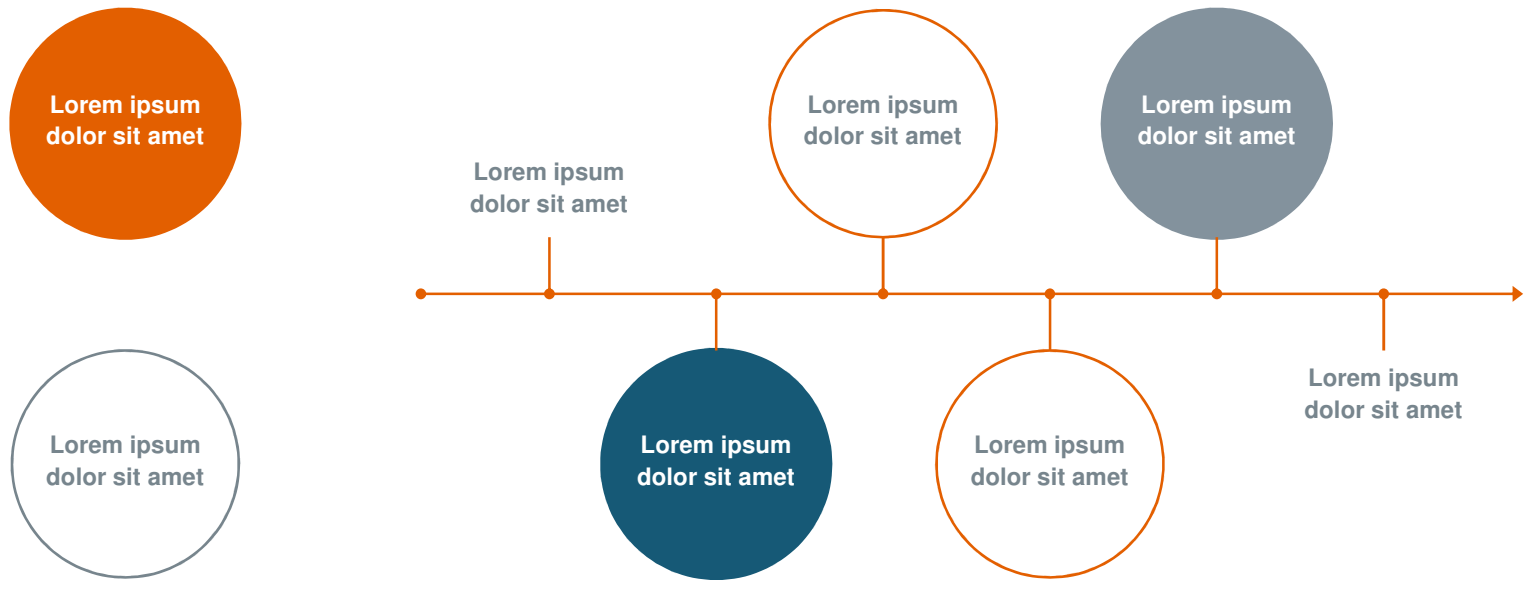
Lorem ipsum dolor sit amet

Lorem ipsum dolor sit amet

Lorem ipsum dolor sit amet

Lorem ipsum dolor sit amet

Lorem ipsum dolor sit amet

Lorem ipsum dolor sit amet

Lorem ipsum dolor sit amet

Lorem ipsum dolor sit amet